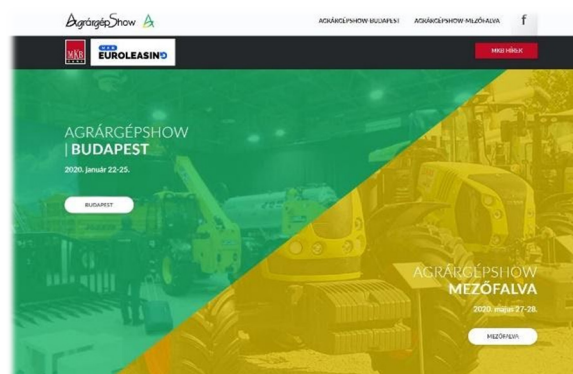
AgrárgépShow

AGRÁRGÉPSHOW-BUDAPEST AGRÁRGÉPSHOW-MEZŐFALVA

f

MKB

EUROLEASING

MKB HÍREK

AGRÁRGÉPSHOW
| BUDAPEST

2020. január 22-25.

BUDAPEST

AGRÁRGÉPSHOW
MEZŐFALVA

2020. május 27-28.

MEZŐFALVA